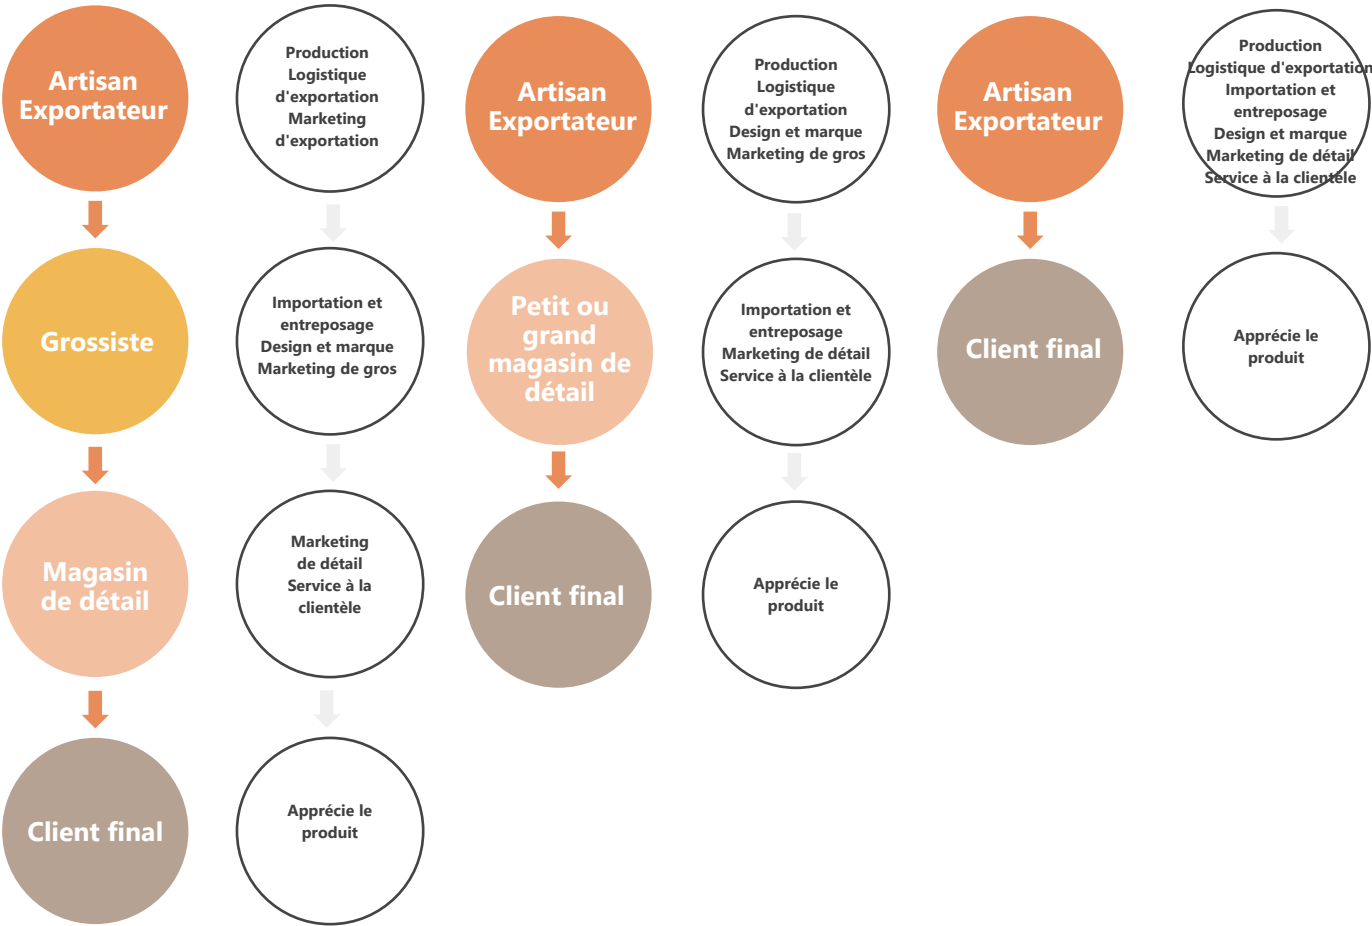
Artisan Exportateur

Grossiste

Magasin de détail

Client final

Production
Logistique d'exportation
Marketing d'exportation

Importation et entreposage
Design et marque
Marketing de gros

Marketing de détail
Service à la clientèle

Apprécie le produit

Artisan Exportateur

Petit ou grand magasin de détail

Client final

Production
Logistique d'exportation
Design et marque
Marketing de gros

Importation et entreposage
Marketing de détail
Service à la clientèle

Apprécie le produit

Artisan Exportateur

Client final

Production
Logistique d'exportation
Importation et entreposage
Design et marque
Marketing de détail
Service à la clientèle

Apprécie le produit